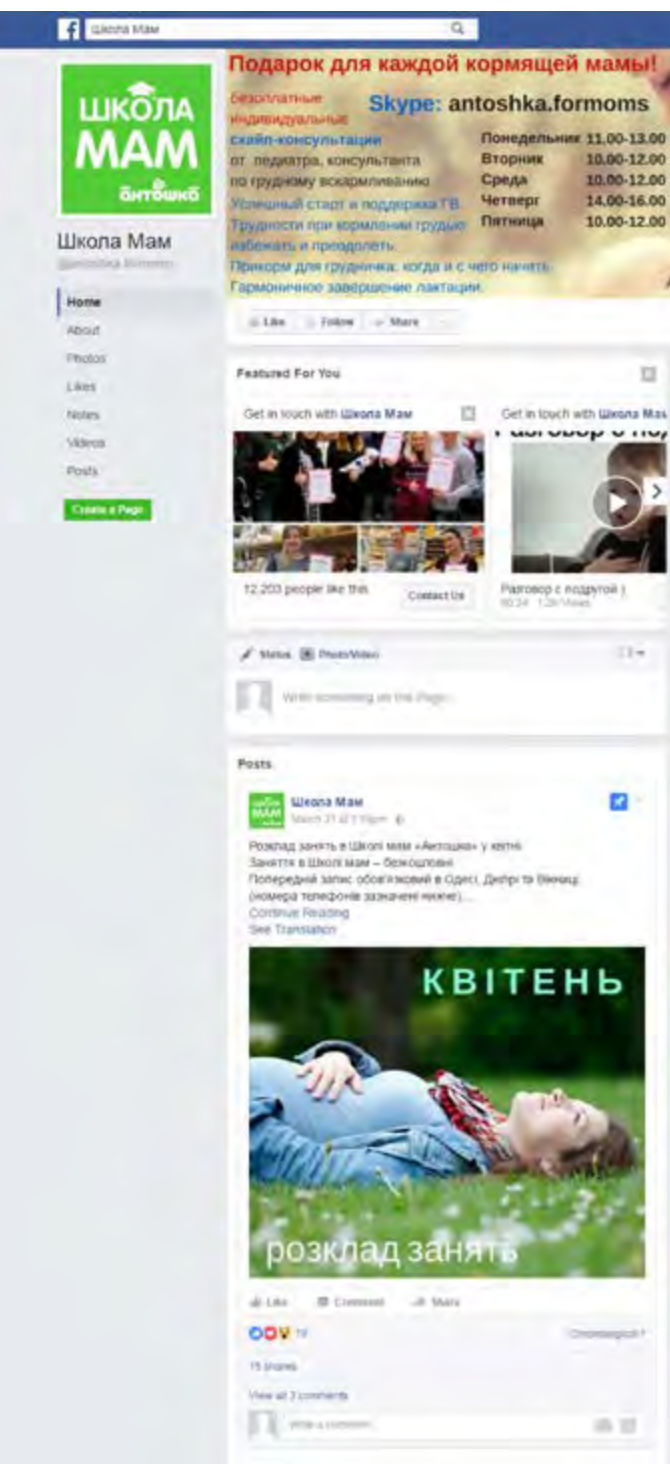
Школа Мам

ШКОЛА МАМ антошка

Школа Мам
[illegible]

Home
About
Photos
Likes
Notes
Videos
Posts

Create a Page

Подарок для каждой кормящей мамы!

безоплатные индивидуальные скайп-консультации от педиатра, консультанта по грудному вскармливанию

Skype: antoshka.formoms

| | |
|---|---|
| Понедельник | 11.00-13.00 |
| Вторник | 10.00-12.00 |
| Среда | 10.00-12.00 |
| Четверг | 14.00-16.00 |
| Пятница | 10.00-12.00 |

Успешный старт и поддержка ГВ.
Трудности при кормлении грудью: избежать и преодолеть.
Прикорм для грудничка: когда и с чего начать.
Гармоничное завершение лактации.

Like Follow More

Featured For You

Get in touch with Школа Мам

Get in touch with Школа Мам

Разговор с по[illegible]

12,203 people like this

Contact Us

Разговор с подругой )
00:24 · 1.2K Views

Status Photo/Video

Write something on this Page...

Posts

Школа Мам
March 31 at 1:15pm

Розклад занять в Школі мам «Антошка» у квітні.
Заняття в Школі мам – безкоштовні.
Попередній запис обов'язковий в Одесі, Дніпрі та Вінниці (номера телефонів зазначені нижче)....
Continue Reading
See Translation

КВІТЕНЬ

розклад занять

Like Comment Share

19

Chronological

15 shares

View all 2 comments

Write a comment...